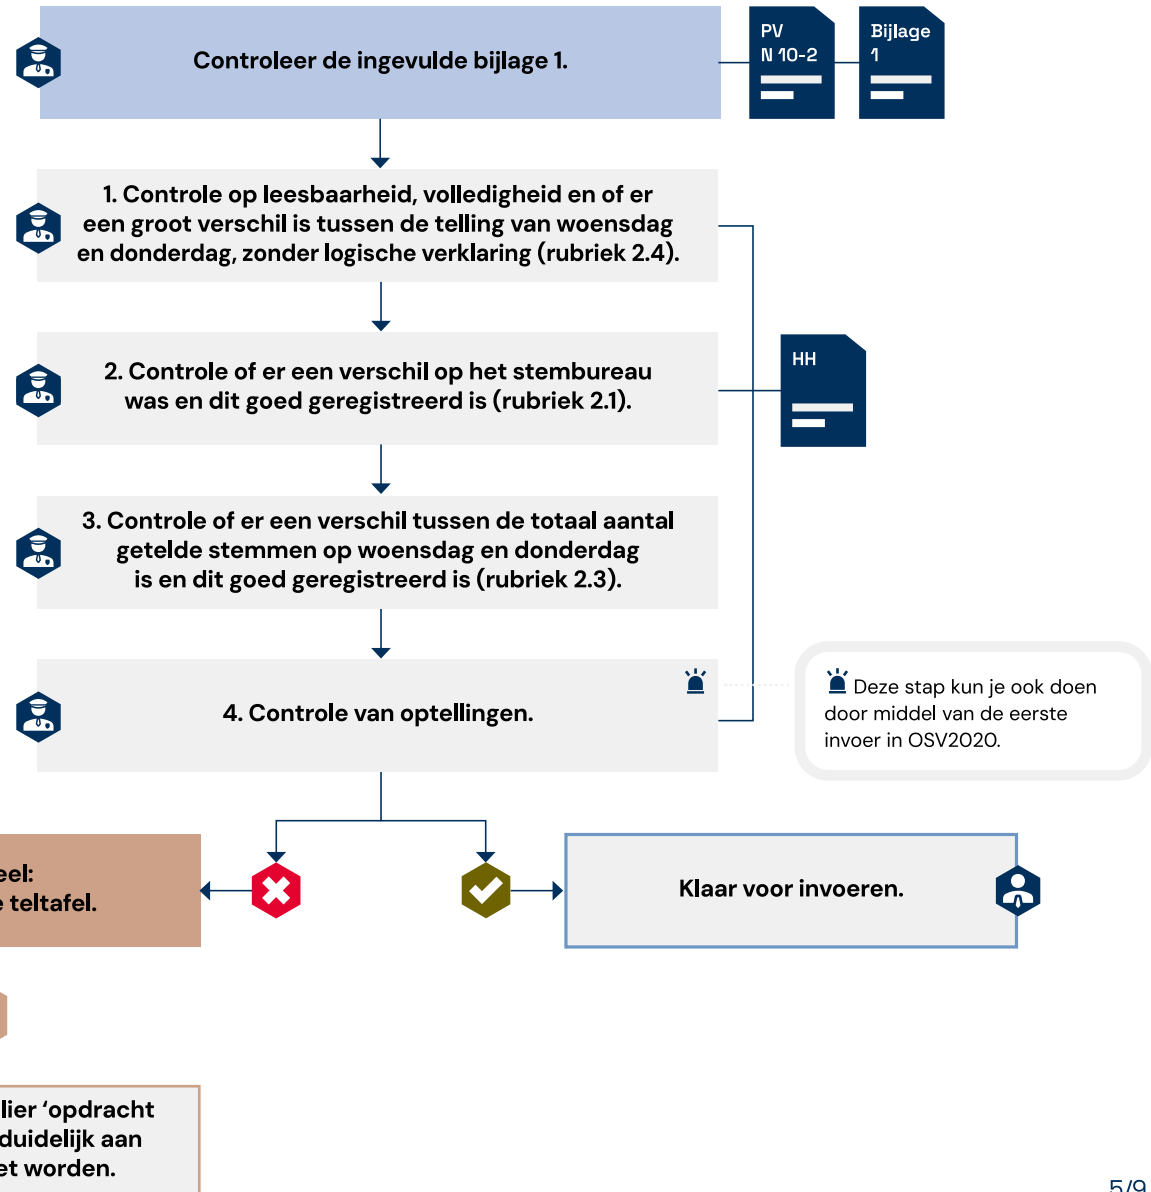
Controleer de ingevulde bijlage 1.

PV
N 10-2

Bijlage
1

1. Controle op leesbaarheid, volledigheid en of er een groot verschil is tussen de telling van woensdag en donderdag, zonder logische verklaring (rubriek 2.4).

2. Controle of er een verschil op het stembureau was en dit goed geregistreerd is (rubriek 2.1).

HH

3. Controle of er een verschil tussen de totaal aantal getelde stemmen op woensdag en donderdag is en dit goed geregistreerd is (rubriek 2.3).

4. Controle van optellingen.

Deze stap kun je ook doen door middel van de eerste invoer in OSV2020.

eel:
e teltafel.

Klaar voor invoeren.

lier 'opdracht
duidelijk aan
et worden.

5/9